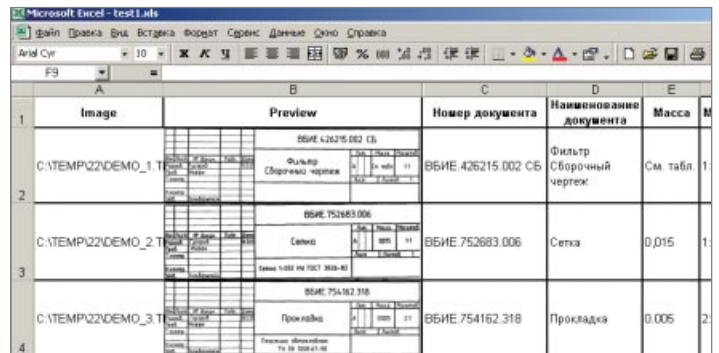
Microsoft Excel - test1.xls

Файл Правка Вид Вставка Формат Сервис Данные Окно Справка

Arial Cyr 10 Ж К Ч % 000

F9 =

| | A | B | C | D | E | F |
|---|---|---|---|---|---|---|
| 1 | Image | Preview | Номер документа | Наименование документа | Масса | М |
| 2 | C:\TEMP\22\DEMO_1.T | ВБИЕ.426215.002 СБ Фильтр Сборочный чертеж | ВБИЕ.426215.002 СБ | Фильтр Сборочный чертеж | См. табл. | 1: |
| 3 | C:\TEMP\22\DEMO_2.T | ВБИЕ.752683.006 Сетка | ВБИЕ.752683.006 | Сетка | 0,015 | 1: |
| 4 | C:\TEMP\22\DEMO_3.T | ВБИЕ.754162.318 Прокладка | ВБИЕ.754162.318 | Прокладка | 0.005 | 2: |